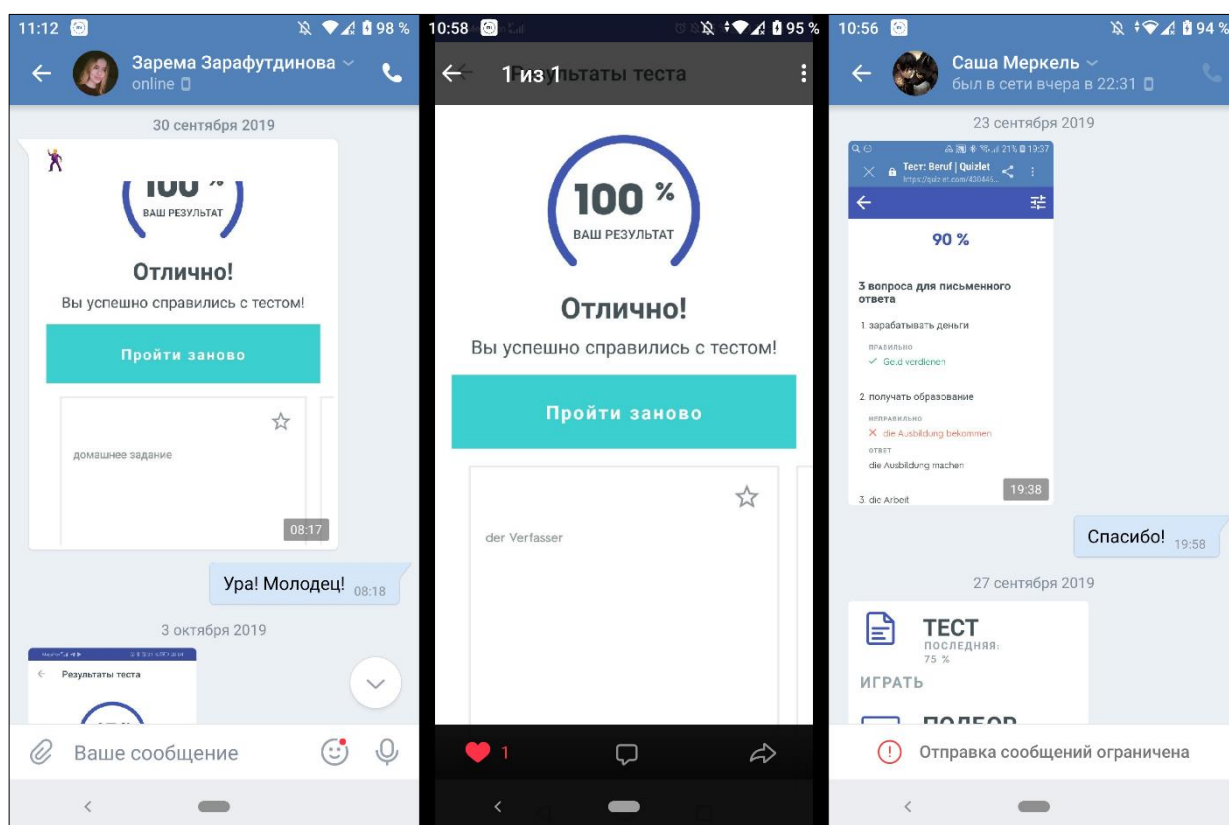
11:12 98 %
Зарема Зарафутдинова
online

30 сентября 2019

100 %
ВАШ РЕЗУЛЬТАТ
Отлично!
Вы успешно справились с тестом!
Пройти заново
домашнее задание
08:17

Ура! Молодец! 08:18

3 октября 2019

Результаты теста

Ваше сообщение

10:58 95 %
1 из 1 Результаты теста

100 %
ВАШ РЕЗУЛЬТАТ
Отлично!
Вы успешно справились с тестом!
Пройти заново
der Verfasser

1

10:56 94 %
Саша Меркель
был в сети вчера в 22:31

23 сентября 2019

21% 19:37
Тест: Beruf | Quizlet
https://quizlet.com/430445...

90 %
3 вопроса для письменного ответа
1. зарабатывать деньги
ПРАВИЛЬНО
Geld verdienen
2. получать образование
НЕПРАВИЛЬНО
die Ausbildung bekommen
ОТВЕТ
die Ausbildung machen
3. die Arbeit
19:38

Спасибо! 19:58

27 сентября 2019

ТЕСТ
ПОСЛЕДНЯЯ:
75 %
ИГРАТЬ
ПОДБОР

Отправка сообщений ограничена